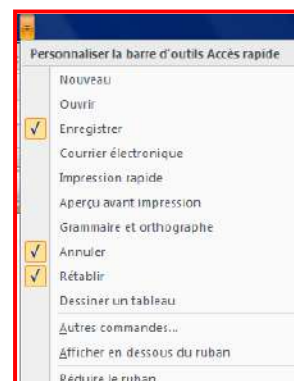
Personnaliser la barre d'outils Accès rapide

Nouveau
Ouvrir
✓ Enregistrer
Courrier électronique
Impression rapide
Aperçu avant impression
Grammaire et orthographe
✓ Annuler
✓ Rétablir
Dessiner un tableau
Autres commandes...
Afficher en dessous du ruban
Réduire le ruban